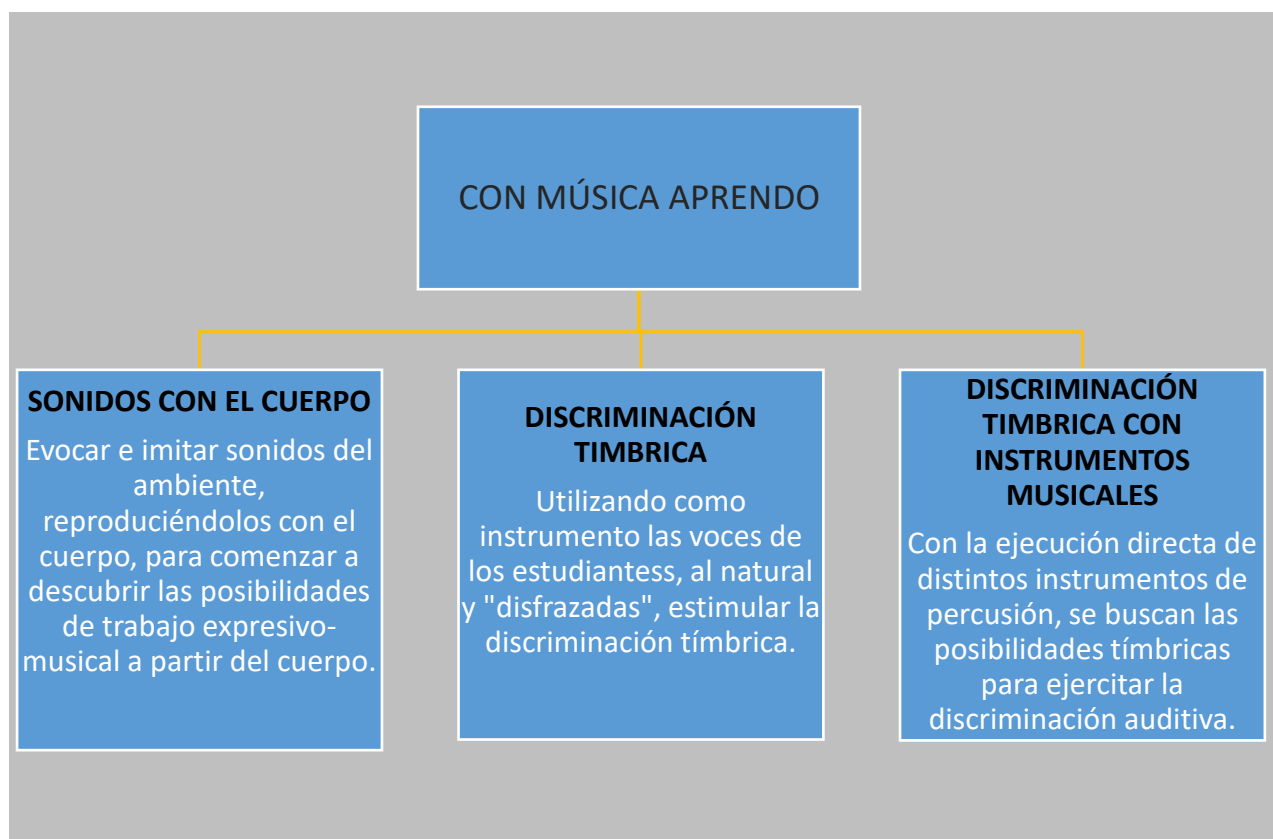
CON MÚSICA APRENDO

SONIDOS CON EL CUERPO

Evocar e imitar sonidos del ambiente, reproduciéndolos con el cuerpo, para comenzar a descubrir las posibilidades de trabajo expresivo-musical a partir del cuerpo.

DISCRIMINACIÓN TIMBRICA

Utilizando como instrumento las voces de los estudiantess, al natural y "disfrazadas", estimular la discriminación tímbrica.

DISCRIMINACIÓN TIMBRICA CON INSTRUMENTOS MUSICALES

Con la ejecución directa de distintos instrumentos de percusión, se buscan las posibilidades tímbricas para ejercitar la discriminación auditiva.